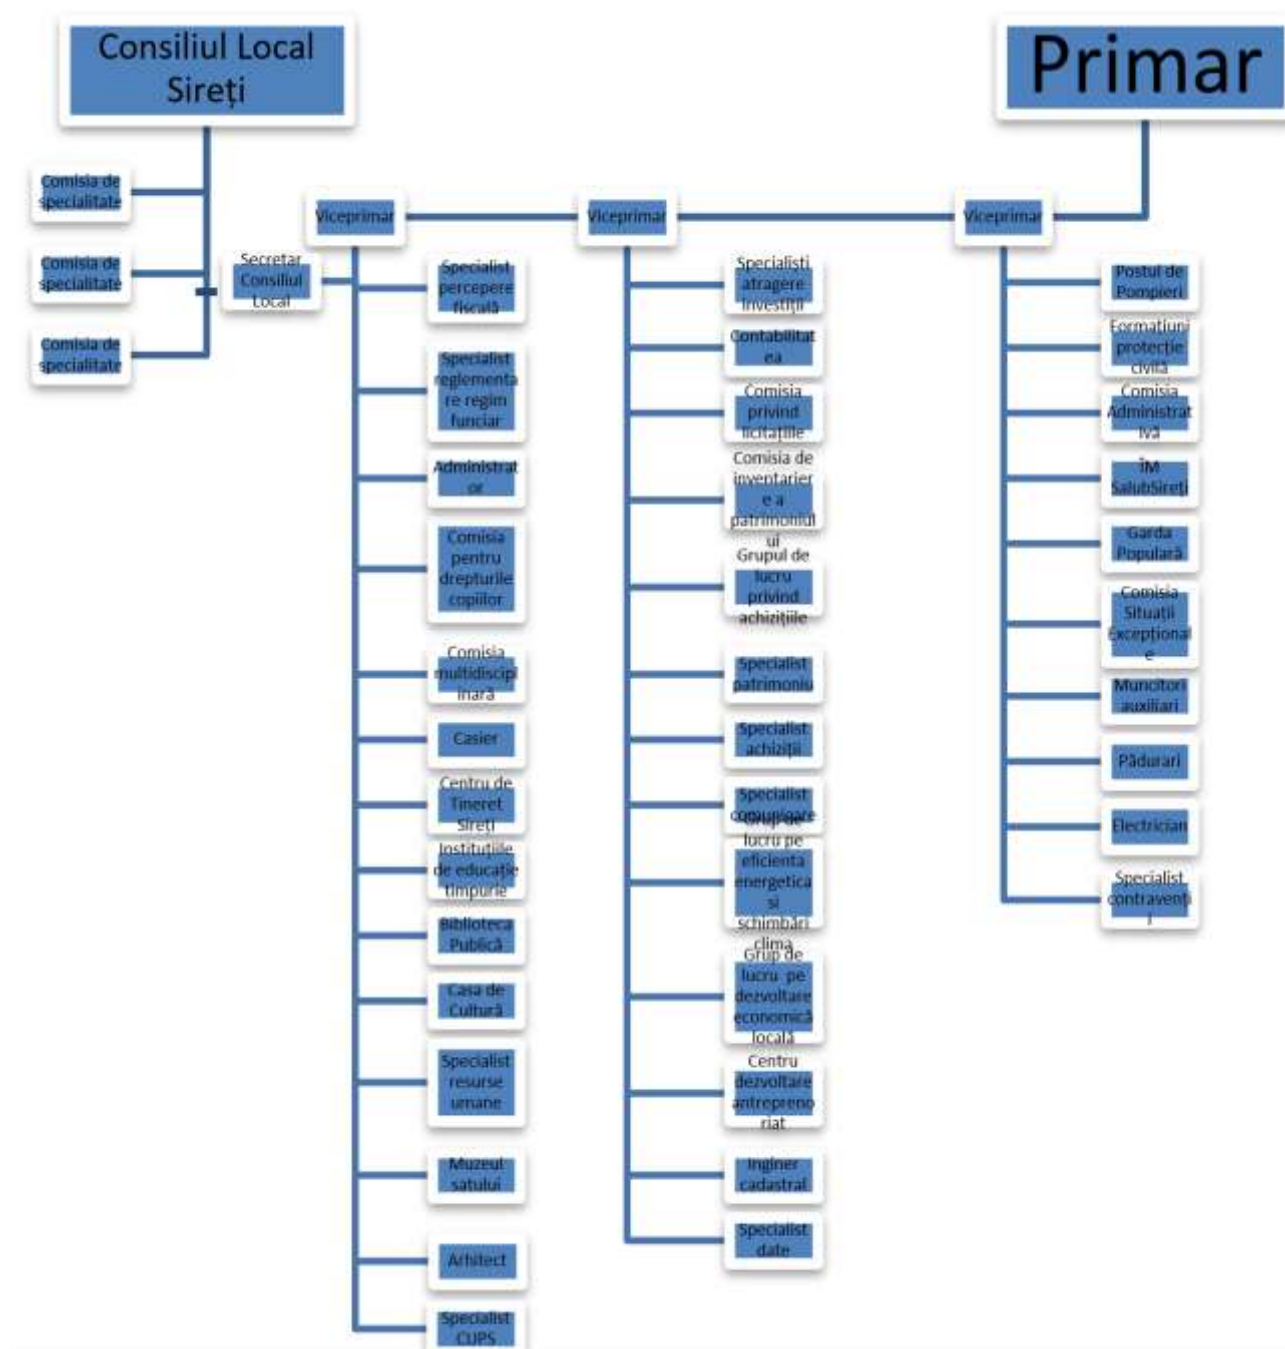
Consiliul Local Sireți

Primar

Comisia de specialitate

Comisia de specialitate

Comisia de specialitate

Secretar Consiliul Local

Viceprimar

Viceprimar

Viceprimar

Specialist percepere fiscală

Specialist reglementare regim funciar

Administrator

Comisia pentru drepturile copiilor

Comisia multidisciplinară

Casier

Centru de Tineret Sireți

Instituțiile de educație timpurie

Biblioteca Publică

Casa de Cultură

Specialist resurse umane

Muzeul satului

Arhitect

Specialist CUPS

Specialiști atragere investiții

Contabilitatea

Comisia privind licitațiile

Comisia de inventariere a patrimoniului

Grupul de lucru privind achizițiile

Specialist patrimoniu

Specialist achiziții

Specialist comunicare

Grup de lucru pe eficienta energetica si schimbări clima

Grup de lucru pe dezvoltare economică locală

Centru dezvoltare antreprenoriat

Inginer cadastral

Specialist date

Postul de Pompieri

Formațiuni protecție civila

Comisia Administrativă

ÎM SalubSireți

Garda Populară

Comisia Situații Excepționale

Muncitori auxiliari

Pădurari

Electrician

Specialist contravenți